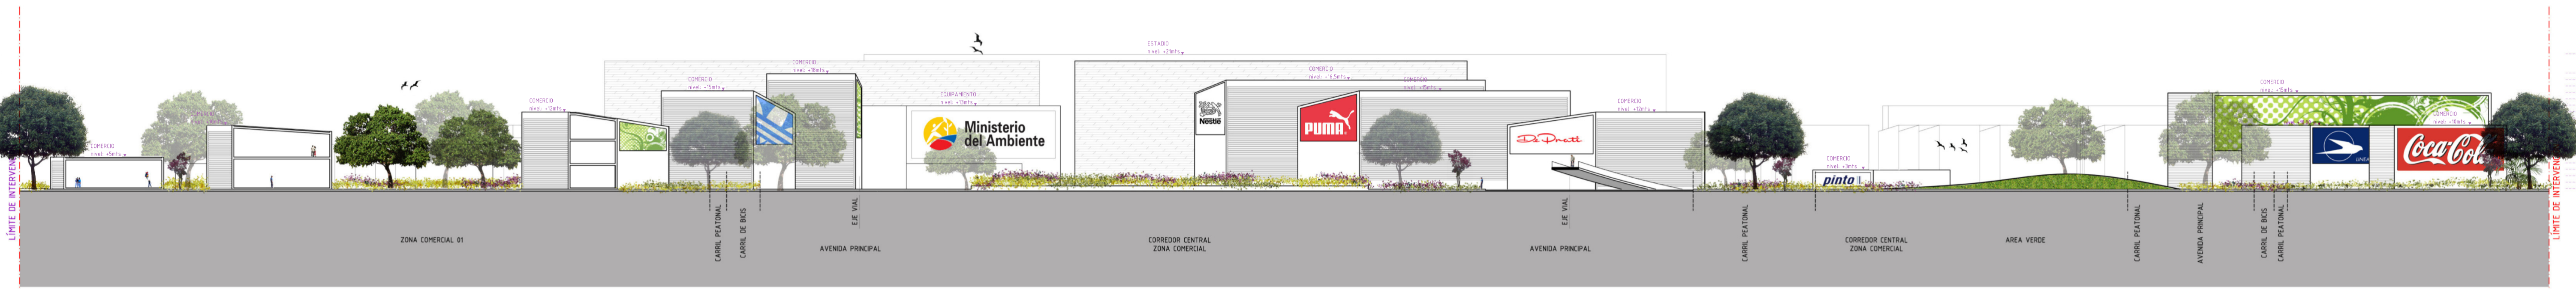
LÍMITE DE INTERVE

COMERCIO
nivel +5mts

COMERCIO
nivel +12mts

COMERCIO
nivel +15mts

COMERCIO
nivel +18mts

EQUIPAMENTO
nivel +13mts

Ministerio
del Ambiente

ESTADIO
nivel +21mts

Nestlé

COMERCIO
nivel +16.5mts

COMERCIO
nivel +15mts

PUMA

De Prati

COMERCIO
nivel +12mts

COMERCIO
nivel +3mts

pinto

COMERCIO
nivel +15mts

COMERCIO
nivel +10mts

Coca-Cola

ZONA COMERCIAL 01

CARRIL PEATONAL

CARRIL DE BUS

EJE VIAL

AVENIDA PRINCIPAL

CORREDOR CENTRAL
ZONA COMERCIAL

EJE VIAL

AVENIDA PRINCIPAL

CARRIL PEATONAL

CORREDOR CENTRAL
ZONA COMERCIAL

AREA VERDE

CARRIL PEATONAL

AVENIDA PRINCIPAL

CARRIL DE BUS

CARRIL PEATONAL

LÍMITE DE INTERVE